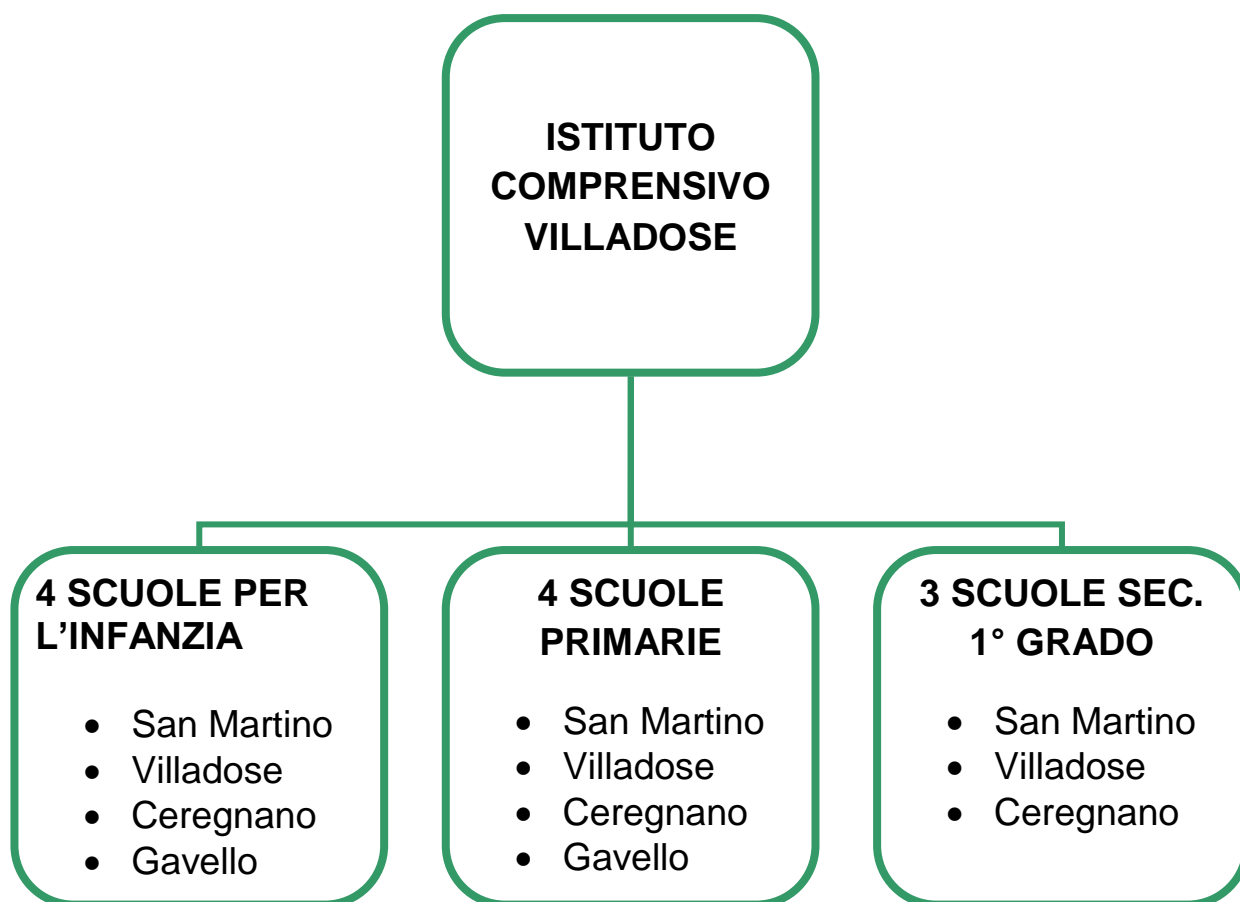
ISTITUTO COMPRENSIVO VILLADOSE

4 SCUOLE PER L’INFANZIA

- San Martino
- Villadose
- Ceregnano
- Gavello

4 SCUOLE PRIMARIE

- San Martino
- Villadose
- Ceregnano
- Gavello

3 SCUOLE SEC. 1° GRADO

- San Martino
- Villadose
- Ceregnano